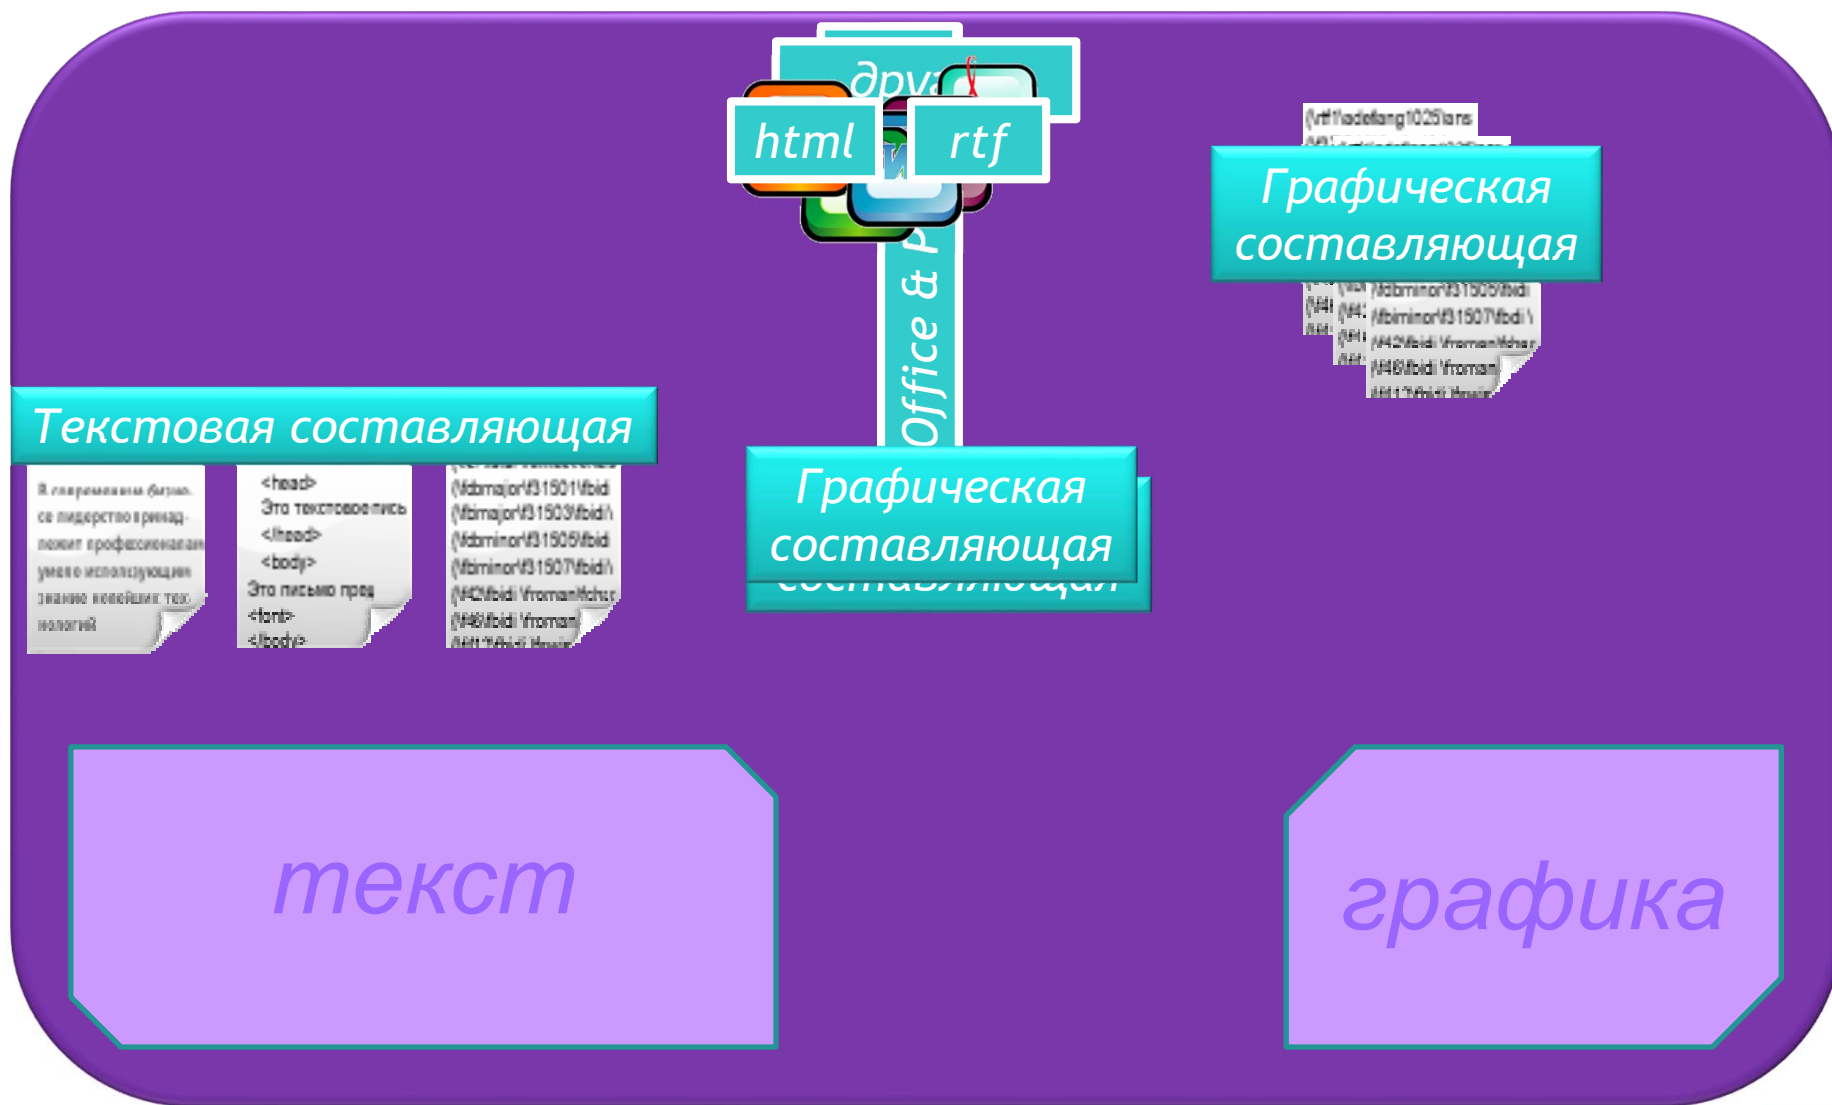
друг

html

rtf

Office & P

{\rtf1\adeflang1025\ans

Графическая составляющая

{\fdbminor\f31505\fbid
{\fbiminor\f31507\fbidi \
{\f42\fbidi \froman\fchar
{\f46\fbidi \froman

Текстовая составляющая

В современном бизнесе лидерство принадлежит профессионалам, умело использующим знание новейших технологий

<head>
Это текстовое письмо
</head>
<body>
Это письмо пред
<font>
</body>

{\fdbmajor\f31501\fbid
{\fbimajor\f31503\fbidi \
{\fdbminor\f31505\fbid
{\fbiminor\f31507\fbidi \
{\f42\fbidi \froman\fchar
{\f46\fbidi \froman

Графическая составляющая

составляющая

текст

графика